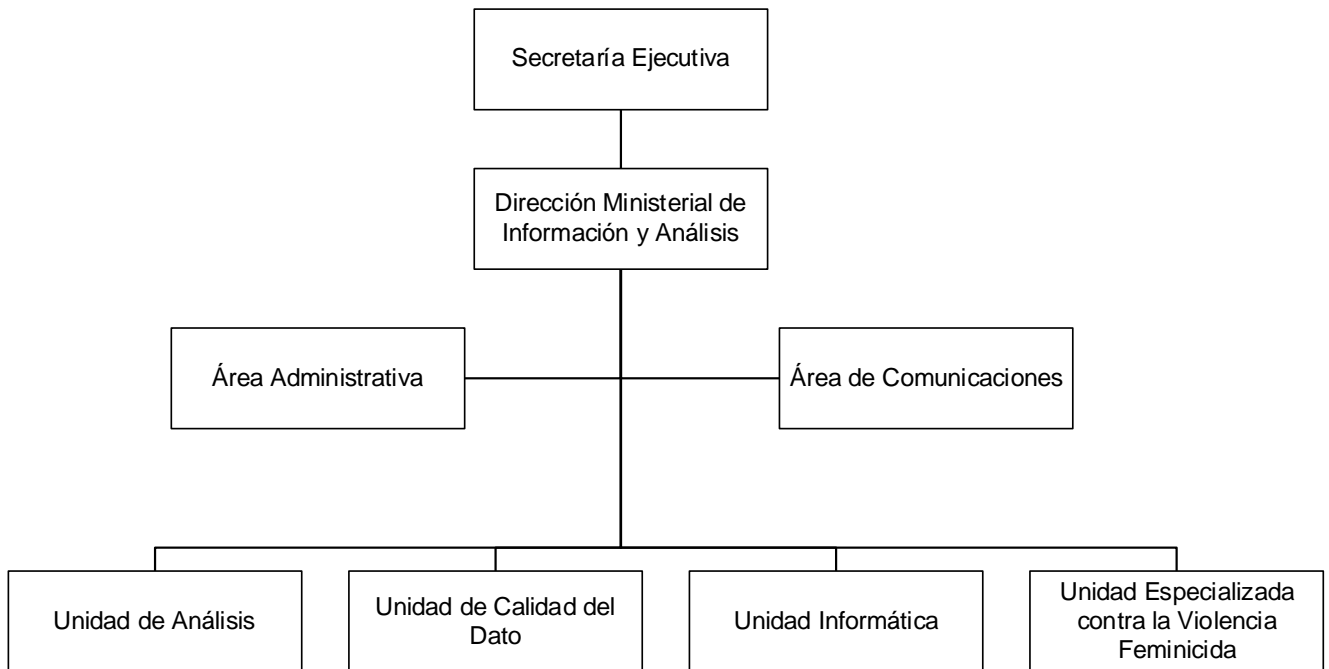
Secretaría Ejecutiva

Dirección Ministerial de Información y Análisis

Área Administrativa

Área de Comunicaciones

Unidad de Análisis

Unidad de Calidad del Dato

Unidad Informática

Unidad Especializada contra la Violencia Feminicida